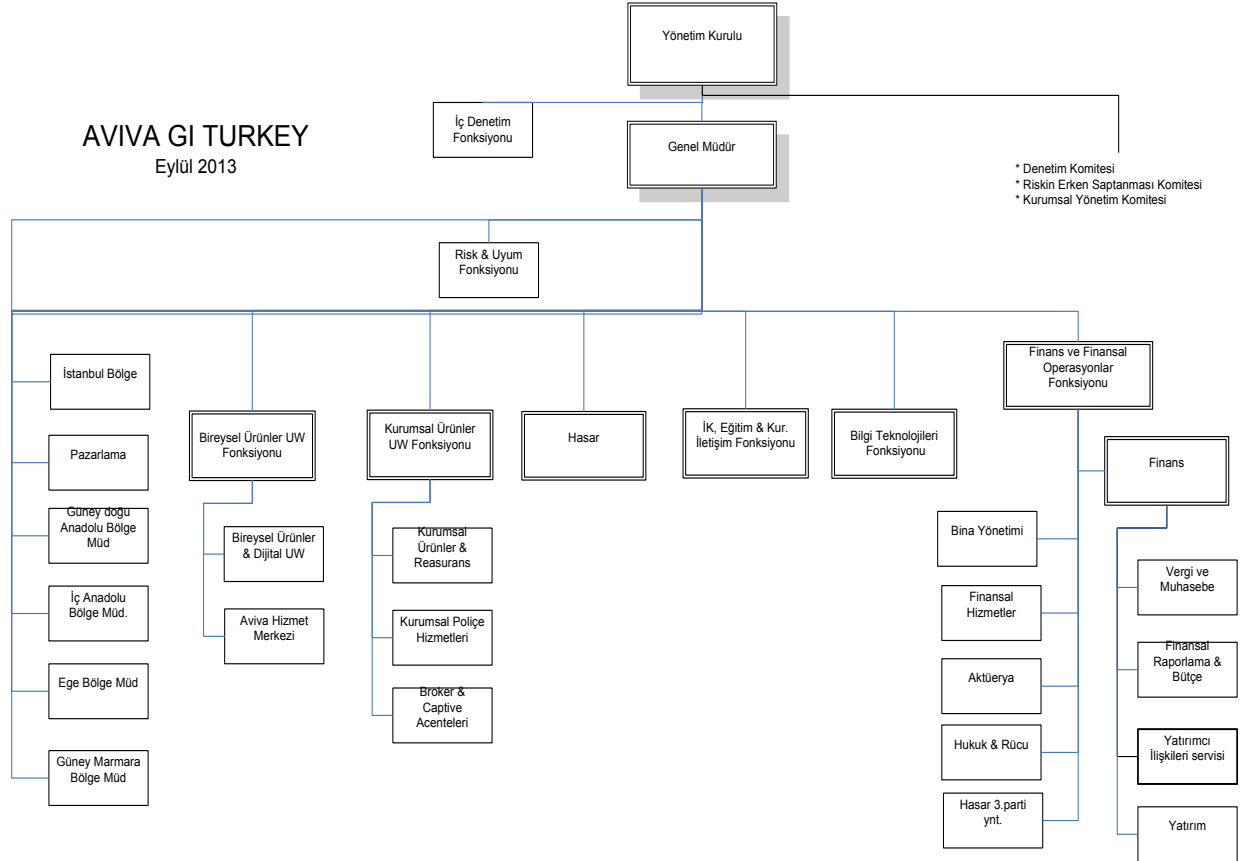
Yönetim Kurulu

AVIVA GI TURKEY
Eylül 2013

İç Denetim Fonksiyonu

Genel Müdür

* Denetim Komitesi
* Riskin Erken Saptanması Komitesi
* Kurumsal Yönetim Komitesi

Risk & Uyum Fonksiyonu

İstanbul Bölge

Pazarlama

Güney doğu Anadolu Bölge Müd

İç Anadolu Bölge Müd.

Ege Bölge Müd

Güney Marmara Bölge Müd

Bireysel Ürünler UW Fonksiyonu

Bireysel Ürünler & Dijital UW

Aviva Hizmet Merkezi

Kurumsal Ürünler UW Fonksiyonu

Kurumsal Ürünler & Reasurans

Kurumsal Poliçe Hizmetleri

Broker & Captive Acenteleri

Hasar

İK, Eğitim & Kur. İletişim Fonksiyonu

Bilgi Teknolojileri Fonksiyonu

Finans ve Finansal Operasyonlar Fonksiyonu

Finans

Bina Yönetimi

Finansal Hizmetler

Aktüerya

Hukuk & Rücu

Hasar 3.parti ynt.

Vergi ve Muhasebe

Finansal Raporlama & Bütçe

Yatırımcı İlişkileri servisi

Yatırım